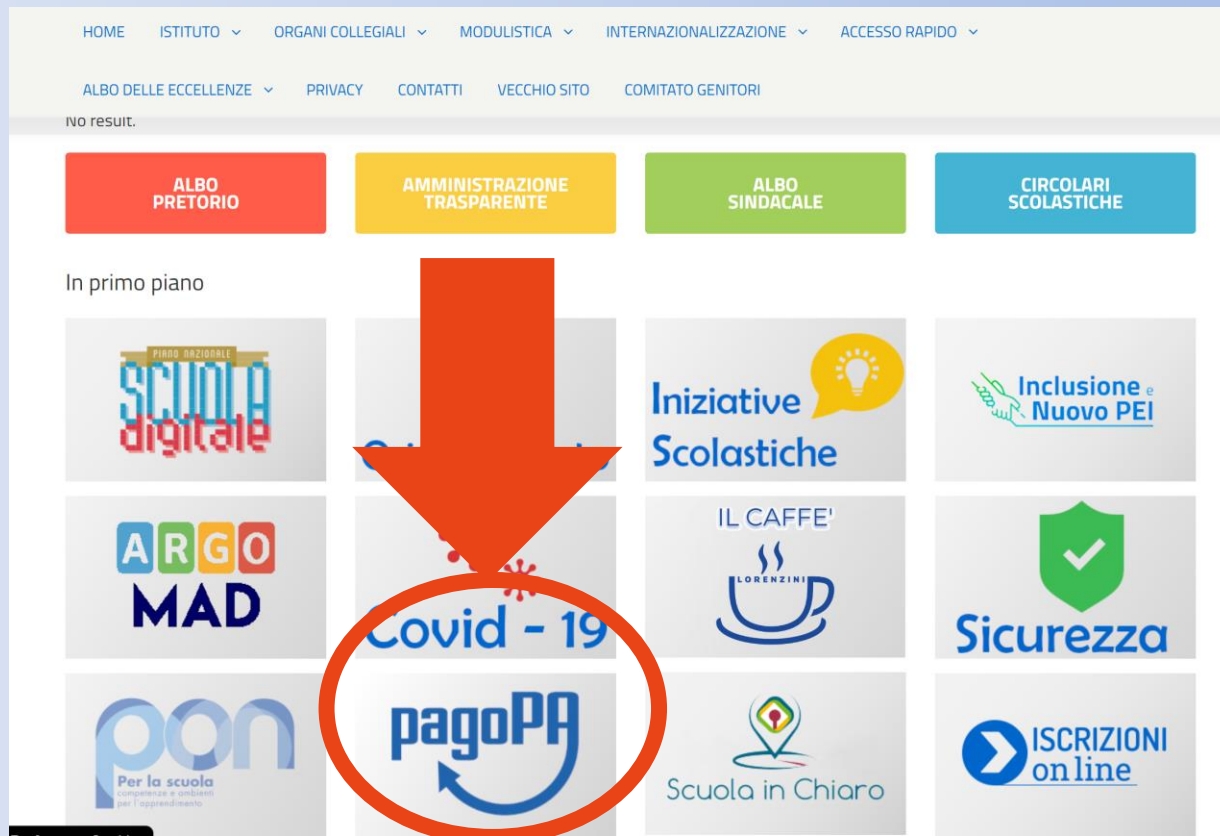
HOME ISTITUTO ORGANI COLLEGIALI MODULISTICA INTERNAZIONALIZZAZIONE ACCESSO RAPIDO

ALBO DELLE ECCELLENZE PRIVACY CONTATTI VECCHIO SITO COMITATO GENITORI

No result.

ALBO PRETORIO

AMMINISTRAZIONE TRASPARENTE

ALBO SINDACALE

CIRCOLARI SCOLASTICHE

In primo piano

PIANO NAZIONALE SCUOLA digitale

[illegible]

Iniziative Scolastiche

Inclusione e Nuovo PEI

ARGO MAD

Covid - 19

IL CAFFE' LORENZINI

Sicurezza

pon Per la scuola competenze e ambienti per l'apprendimento

pagoPA

Scuola in Chiaro

ISCRIZIONI on line